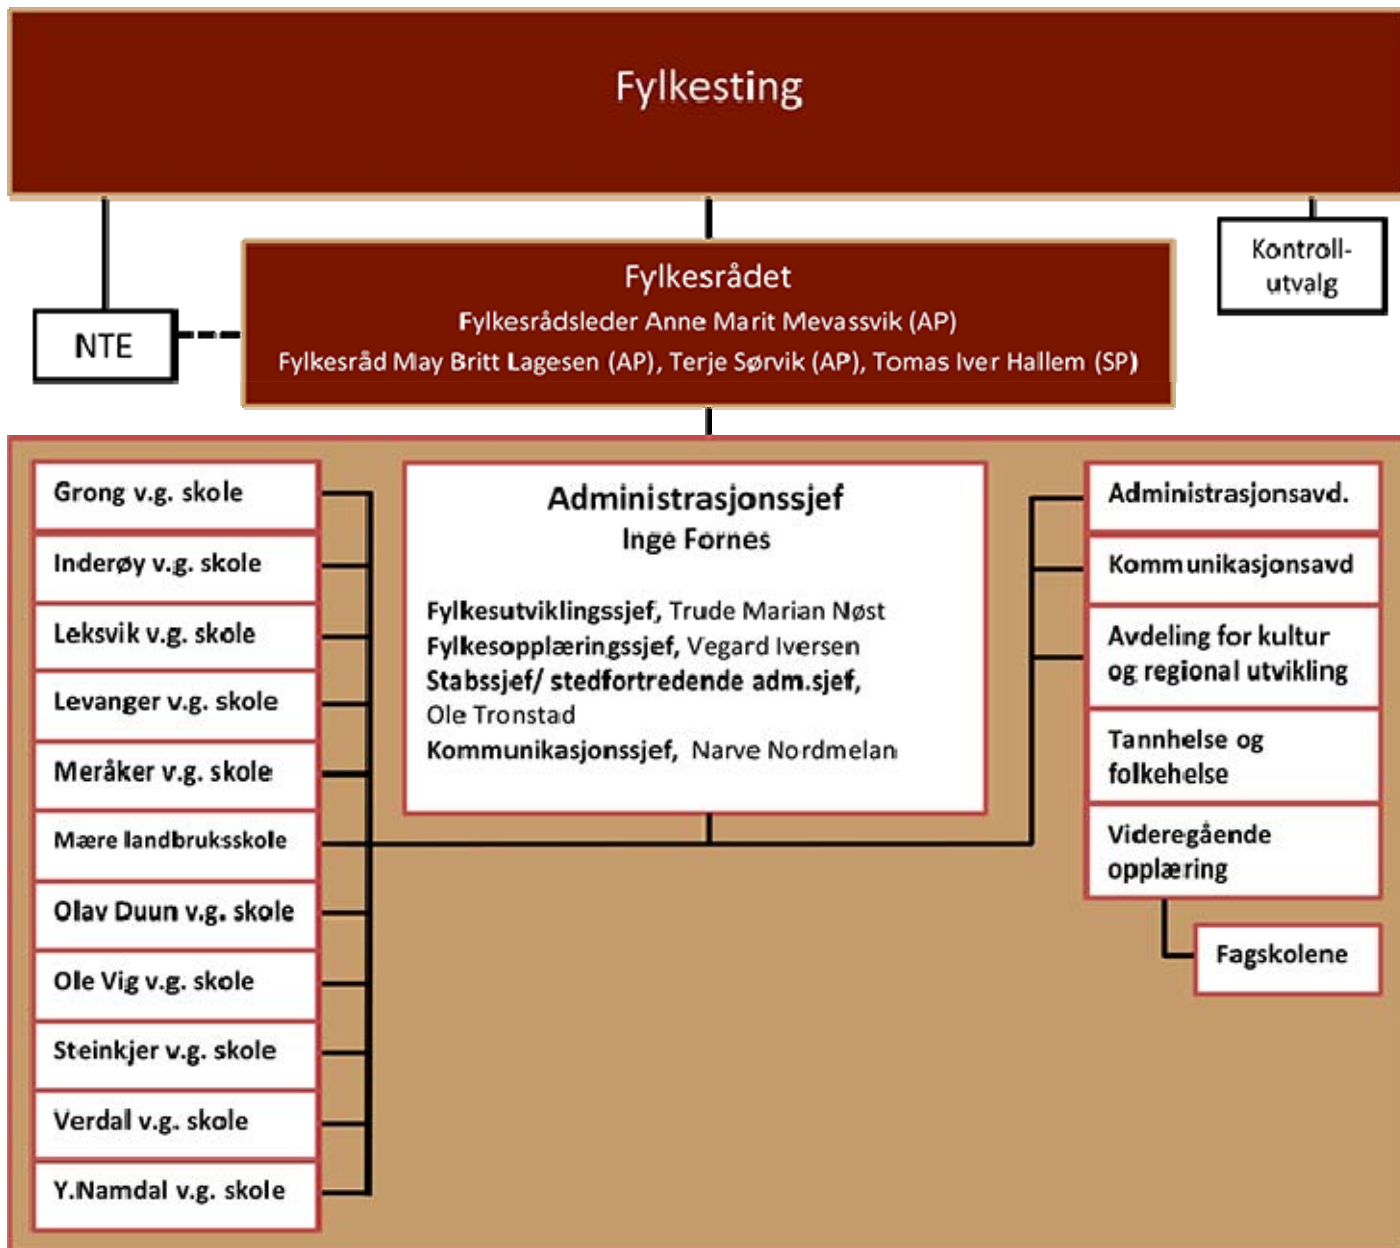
Fylkesting

Kontroll-utvalg

NTE

Fylkesrådet
Fylkesrådsleder Anne Marit Mevassvik (AP)
Fylkesråd May Britt Lagesen (AP), Terje Sørvik (AP), Tomas Iver Hallem (SP)

Grong v.g. skole
Inderøy v.g. skole
Leksvik v.g. skole
Levanger v.g. skole
Meråker v.g. skole
Mære landbruksskole
Olav Duun v.g. skole
Ole Vig v.g. skole
Steinkjer v.g. skole
Verdal v.g. skole
Y.Namdal v.g. skole

Administrasjonssjef
Inge Fornes

Fylkesutviklingssjef, Trude Marian Nøst
Fylkesopplæringssjef, Vegard Iversen
Stabssjef/ stedfortredende adm.sjef, Ole Tronstad
Kommunikasjonssjef, Narve Nordmelan

Administrasjonsavd.
Kommunikasjonsavd
Avdeling for kultur og regional utvikling
Tannhelse og folkehelse
Videregående opplæring
Fagskolene